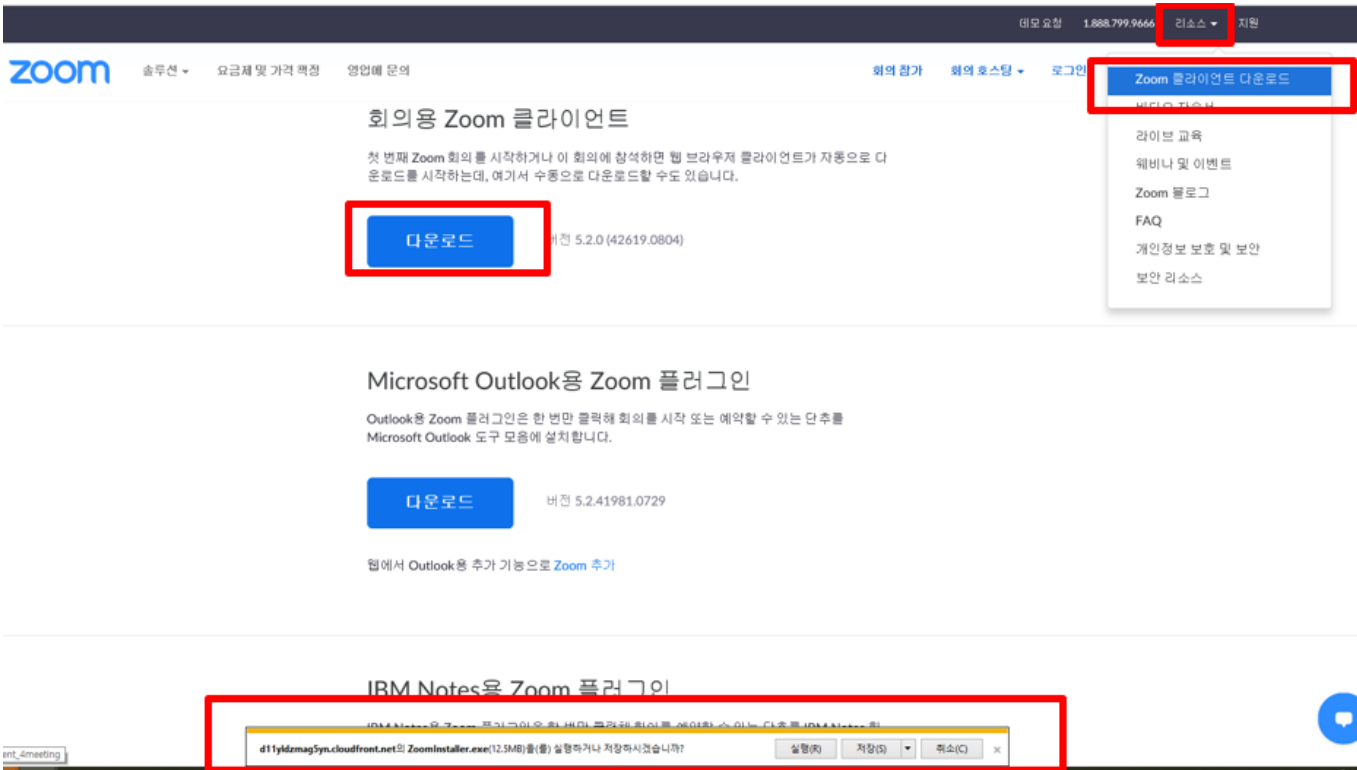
데모 요청 1.888.799.9666 리소스 ▾ 지원

zoom 솔루션 ▾ 요금제 및 가격 책정 영업에 문의

회의 참가 회의 호스팅 ▾ 로그인

Zoom 클라이언트 다운로드
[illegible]
라이브 교육
웨비나 및 이벤트
Zoom 블로그
FAQ
개인정보 보호 및 보안
보안 리소스

회의용 Zoom 클라이언트

첫 번째 Zoom 회의를 시작하거나 이 회의에 참석하면 웹 브라우저 클라이언트가 자동으로 다운로드를 시작하는데, 여기서 수동으로 다운로드할 수도 있습니다.

다운로드 버전 5.2.0 (42619.0804)

Microsoft Outlook용 Zoom 플러그인

Outlook용 Zoom 플러그인은 한 번만 클릭해 회의를 시작 또는 예약할 수 있는 단추를 Microsoft Outlook 도구 모음에 설치합니다.

다운로드 버전 5.2.41981.0729

웹에서 Outlook용 추가 기능으로 Zoom 추가

IBM Notes용 Zoom 플러그인

IBM Notes용 Zoom 플러그인은 한 번만 클릭해 회의를 예약할 수 있는 단추를 IBM Notes 와 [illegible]

ent_4meeting

d11yldzmag5yn.cloudfront.net의 ZoomInstaller.exe(12.5MB)을(를) 실행하거나 저장하시겠습니까? 실행(R) 저장(S) ▾ 취소(C) ×